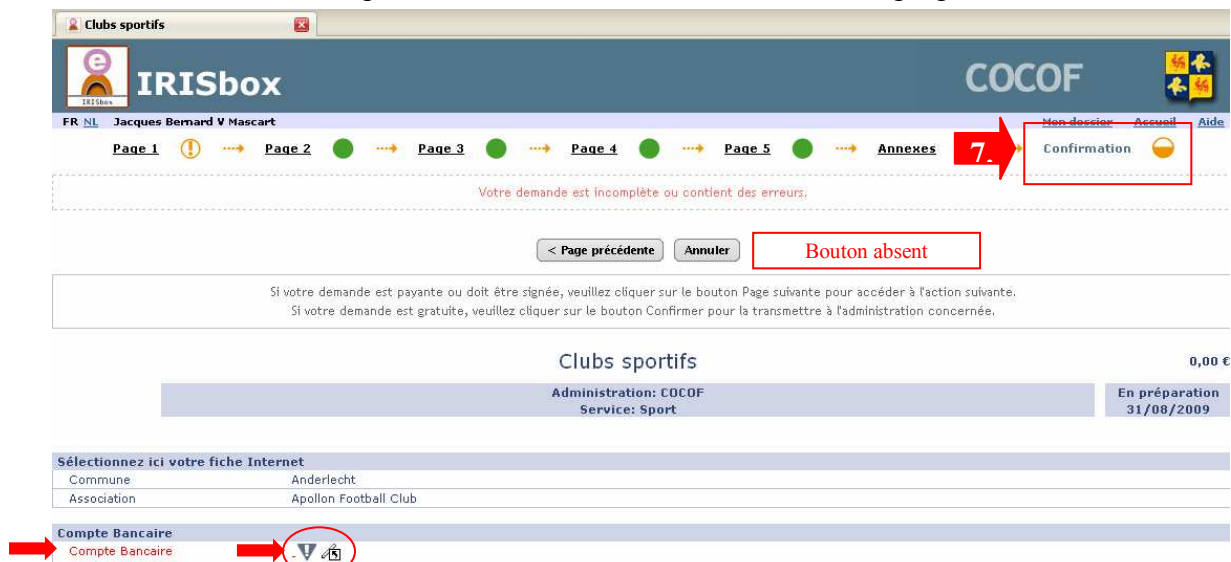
Clubs sportifs

IRISbox

IRISbox

COCOF

FR NL Jacques Bernard V Mascart

Mon dossier Accueil Aide

Page 1 ⟶ Page 2 ⟶ Page 3 ⟶ Page 4 ⟶ Page 5 ⟶ Annexes 7. ⟶ Confirmation

Votre demande est incomplète ou contient des erreurs.

< Page précédente Annuler

Bouton absent

Si votre demande est payante ou doit être signée, veuillez cliquer sur le bouton Page suivante pour accéder à l'action suivante.
Si votre demande est gratuite, veuillez cliquer sur le bouton Confirmer pour la transmettre à l'administration concernée.

Clubs sportifs

0,00 €

Administration: COCOF
Service: Sport

En préparation
31/08/2009

Sélectionnez ici votre fiche Internet

| Commune | Anderlecht |
|---|---|
| Association | Apollon Football Club |

Compte Bancaire

Compte Bancaire -